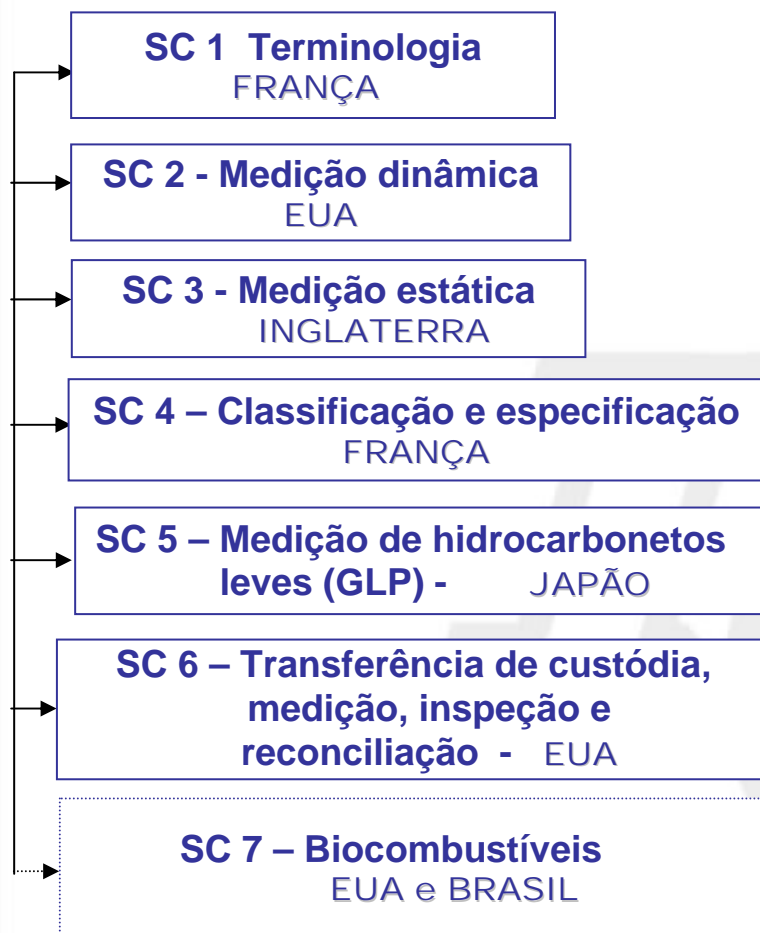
SC 1 Terminologia
FRANÇA

SC 2 - Medição dinâmica
EUA

SC 3 - Medição estática
INGLATERRA

SC 4 – Classificação e especificação
FRANÇA

SC 5 – Medição de hidrocarbonetos leves (GLP) - JAPÃO

SC 6 – Transferência de custódia, medição, inspeção e reconciliação - EUA

SC 7 – Biocombustíveis
EUA e BRASIL